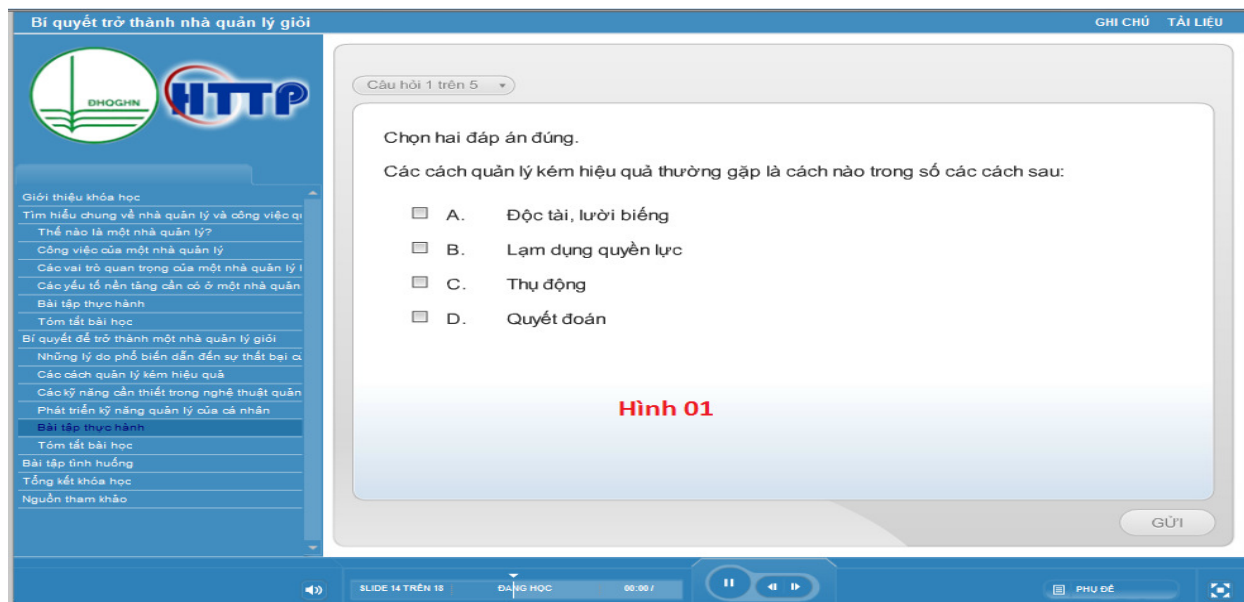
Bí quyết trở thành nhà quản lý giỏi

GHI CHÚ TÀI LIỆU

ĐHQGHN HTTP

Giới thiệu khóa học
Tìm hiểu chung về nhà quản lý và công việc q
Thế nào là một nhà quản lý?
Công việc của một nhà quản lý
Các vai trò quan trọng của một nhà quản lý
Các yếu tố nền tảng cần có ở một nhà quản
Bài tập thực hành
Tóm tắt bài học
Bí quyết để trở thành một nhà quản lý giỏi
Những lý do phổ biến dẫn đến sự thất bại c
Các cách quản lý kém hiệu quả
Các kỹ năng cần thiết trong nghệ thuật quản
Phát triển kỹ năng quản lý của cá nhân
Bài tập thực hành
Tóm tắt bài học
Bài tập tình huống
Tổng kết khóa học
Nguồn tham khảo

Câu hỏi 1 trên 5

Chọn hai đáp án đúng.

Các cách quản lý kém hiệu quả thường gặp là cách nào trong số các cách sau:

A. Độc tài, lười biếng
B. Lạm dụng quyền lực
C. Thụ động
D. Quyết đoán

Hình 01

GỬI

SLIDE 14 TRÊN 18 ĐANG HỌC 00:00 /

PHỤ ĐỀ